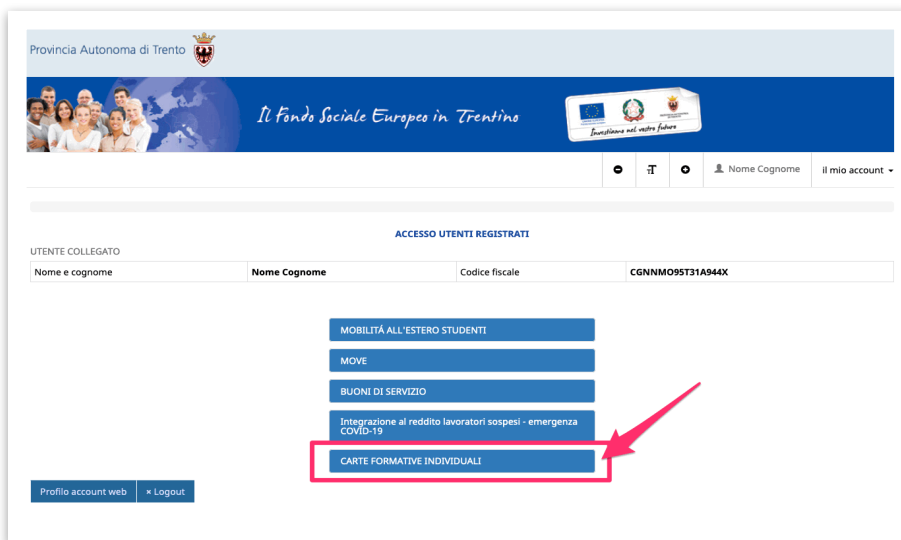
Provincia Autonoma di Trento

Il Fondo Sociale Europeo in Trentino

Investiamo nel vostro futuro

Nome Cognome

il mio account

ACCESSO UTENTI REGISTRATI

UTENTE COLLEGATO

| Nome e cognome | Nome Cognome | Codice fiscale | CGNNMO95T31A944X |
|---|---|---|---|

MOBILITÁ ALL'ESTERO STUDENTI

MOVE

BUONI DI SERVIZIO

Integrazione al reddito lavoratori sospesi - emergenza COVID-19

CARTE FORMATIVE INDIVIDUALI

Profilo account web

× Logout